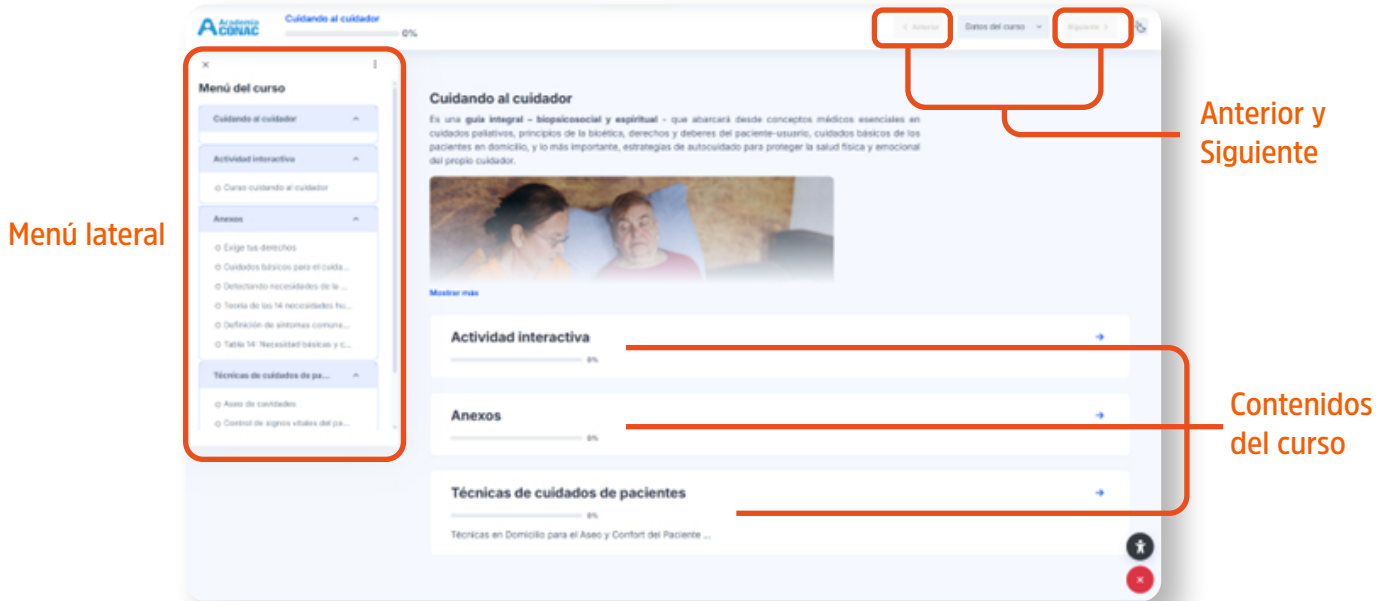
Academia CONAC

Cuidando al cuidador

0%

< Anterior

Datos del curso

Siguiente >

×

Menú del curso

Cuidando al cuidador

Actividad interactiva

Curso cuidando al cuidador

Anexos

Exige tus derechos

Cuidados básicos para el cuida...

Detectando necesidades de la ...

Teoría de las 14 necesidades hu...

Definición de síntomas comune...

Tabla 14: Necesidad básicas y c...

Técnicas de cuidados de pa...

Aseo de cavidades

Control de signos vitales del pa...

Menú lateral

Cuidando al cuidador

Es una **guía integral – biopsicosocial y espiritual** – que abarcará desde conceptos médicos esenciales en cuidados paliativos, principios de la bioética, derechos y deberes del paciente-usuario, cuidados básicos de los pacientes en domicilio, y lo más importante, estrategias de autocuidado para proteger la salud física y emocional del propio cuidador.

Mostrar más

Actividad interactiva

0%

Anexos

0%

Técnicas de cuidados de pacientes

0%

Técnicas en Domicilio para el Aseo y Confort del Paciente ...

Anterior y Siguiente

Contenidos del curso